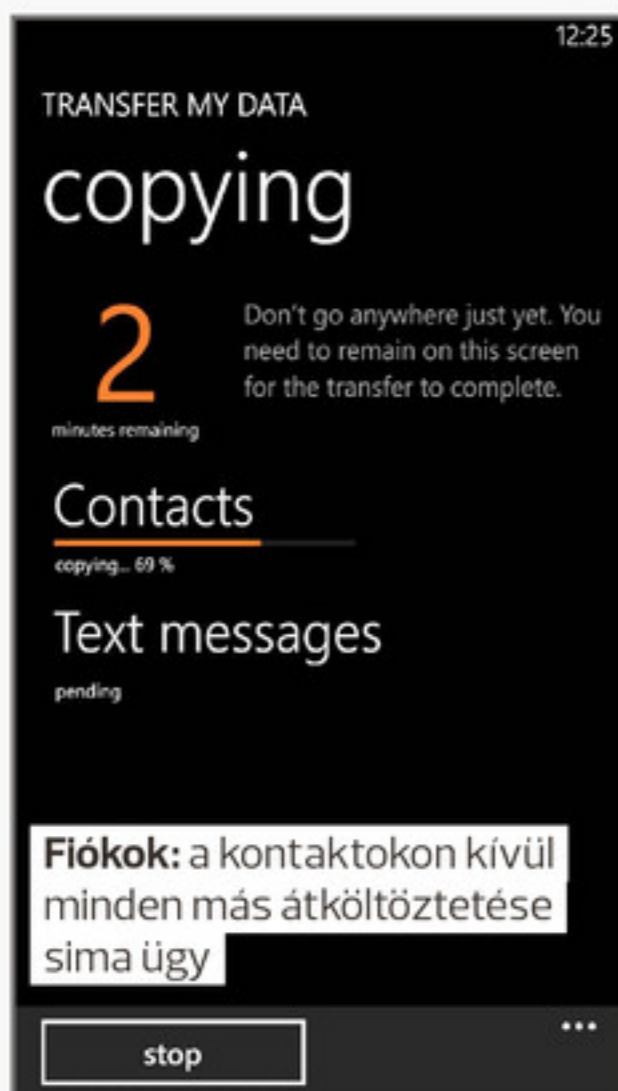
12:25

TRANSFER MY DATA

copying

2

minutes remaining

Don't go anywhere just yet. You need to remain on this screen for the transfer to complete.

Contacts

copying... 69 %

Text messages

pending

**Fiókok:** a kontaktokon kívül minden más átköltöztetése sima ügy

stop

•••